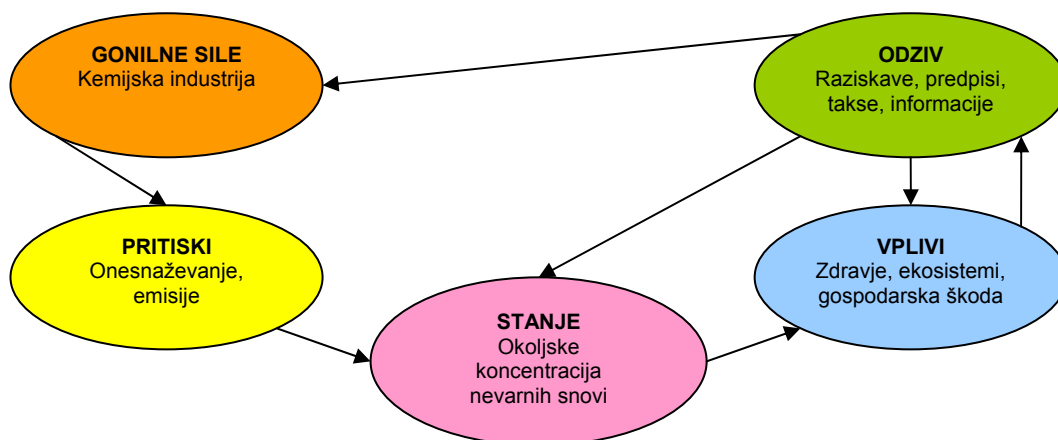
GONILNE SILE
Kemijska industrija

ODZIV
Raziskave, predpisi, takse, informacije

PRITISKI
Onesnaževanje, emisije

VPLIVI
Zdravje, ekosistemi, gospodarska škoda

STANJE
Okoljske koncentracija nevarnih snovi